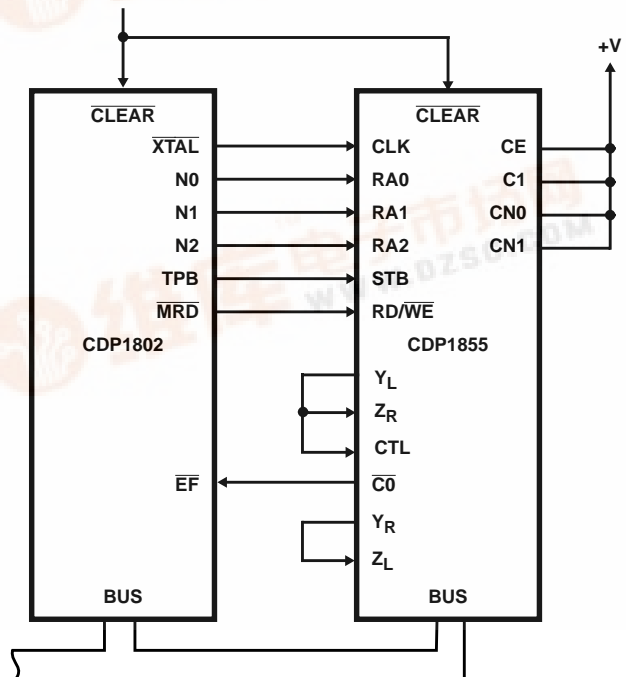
+V

$\overline{CLEAR}$
$\overline{XTAL}$
N0
N1
N2
TPB
$\overline{MRD}$
CDP1802
$\overline{EF}$
BUS

$\overline{CLEAR}$
CLK
RA0
RA1
RA2
STB
RD/$\overline{WE}$
CDP1855
$Y_L$
$Z_R$
CTL
$\overline{C0}$
$Y_R$
$Z_L$
BUS

CE
C1
CN0
CN1